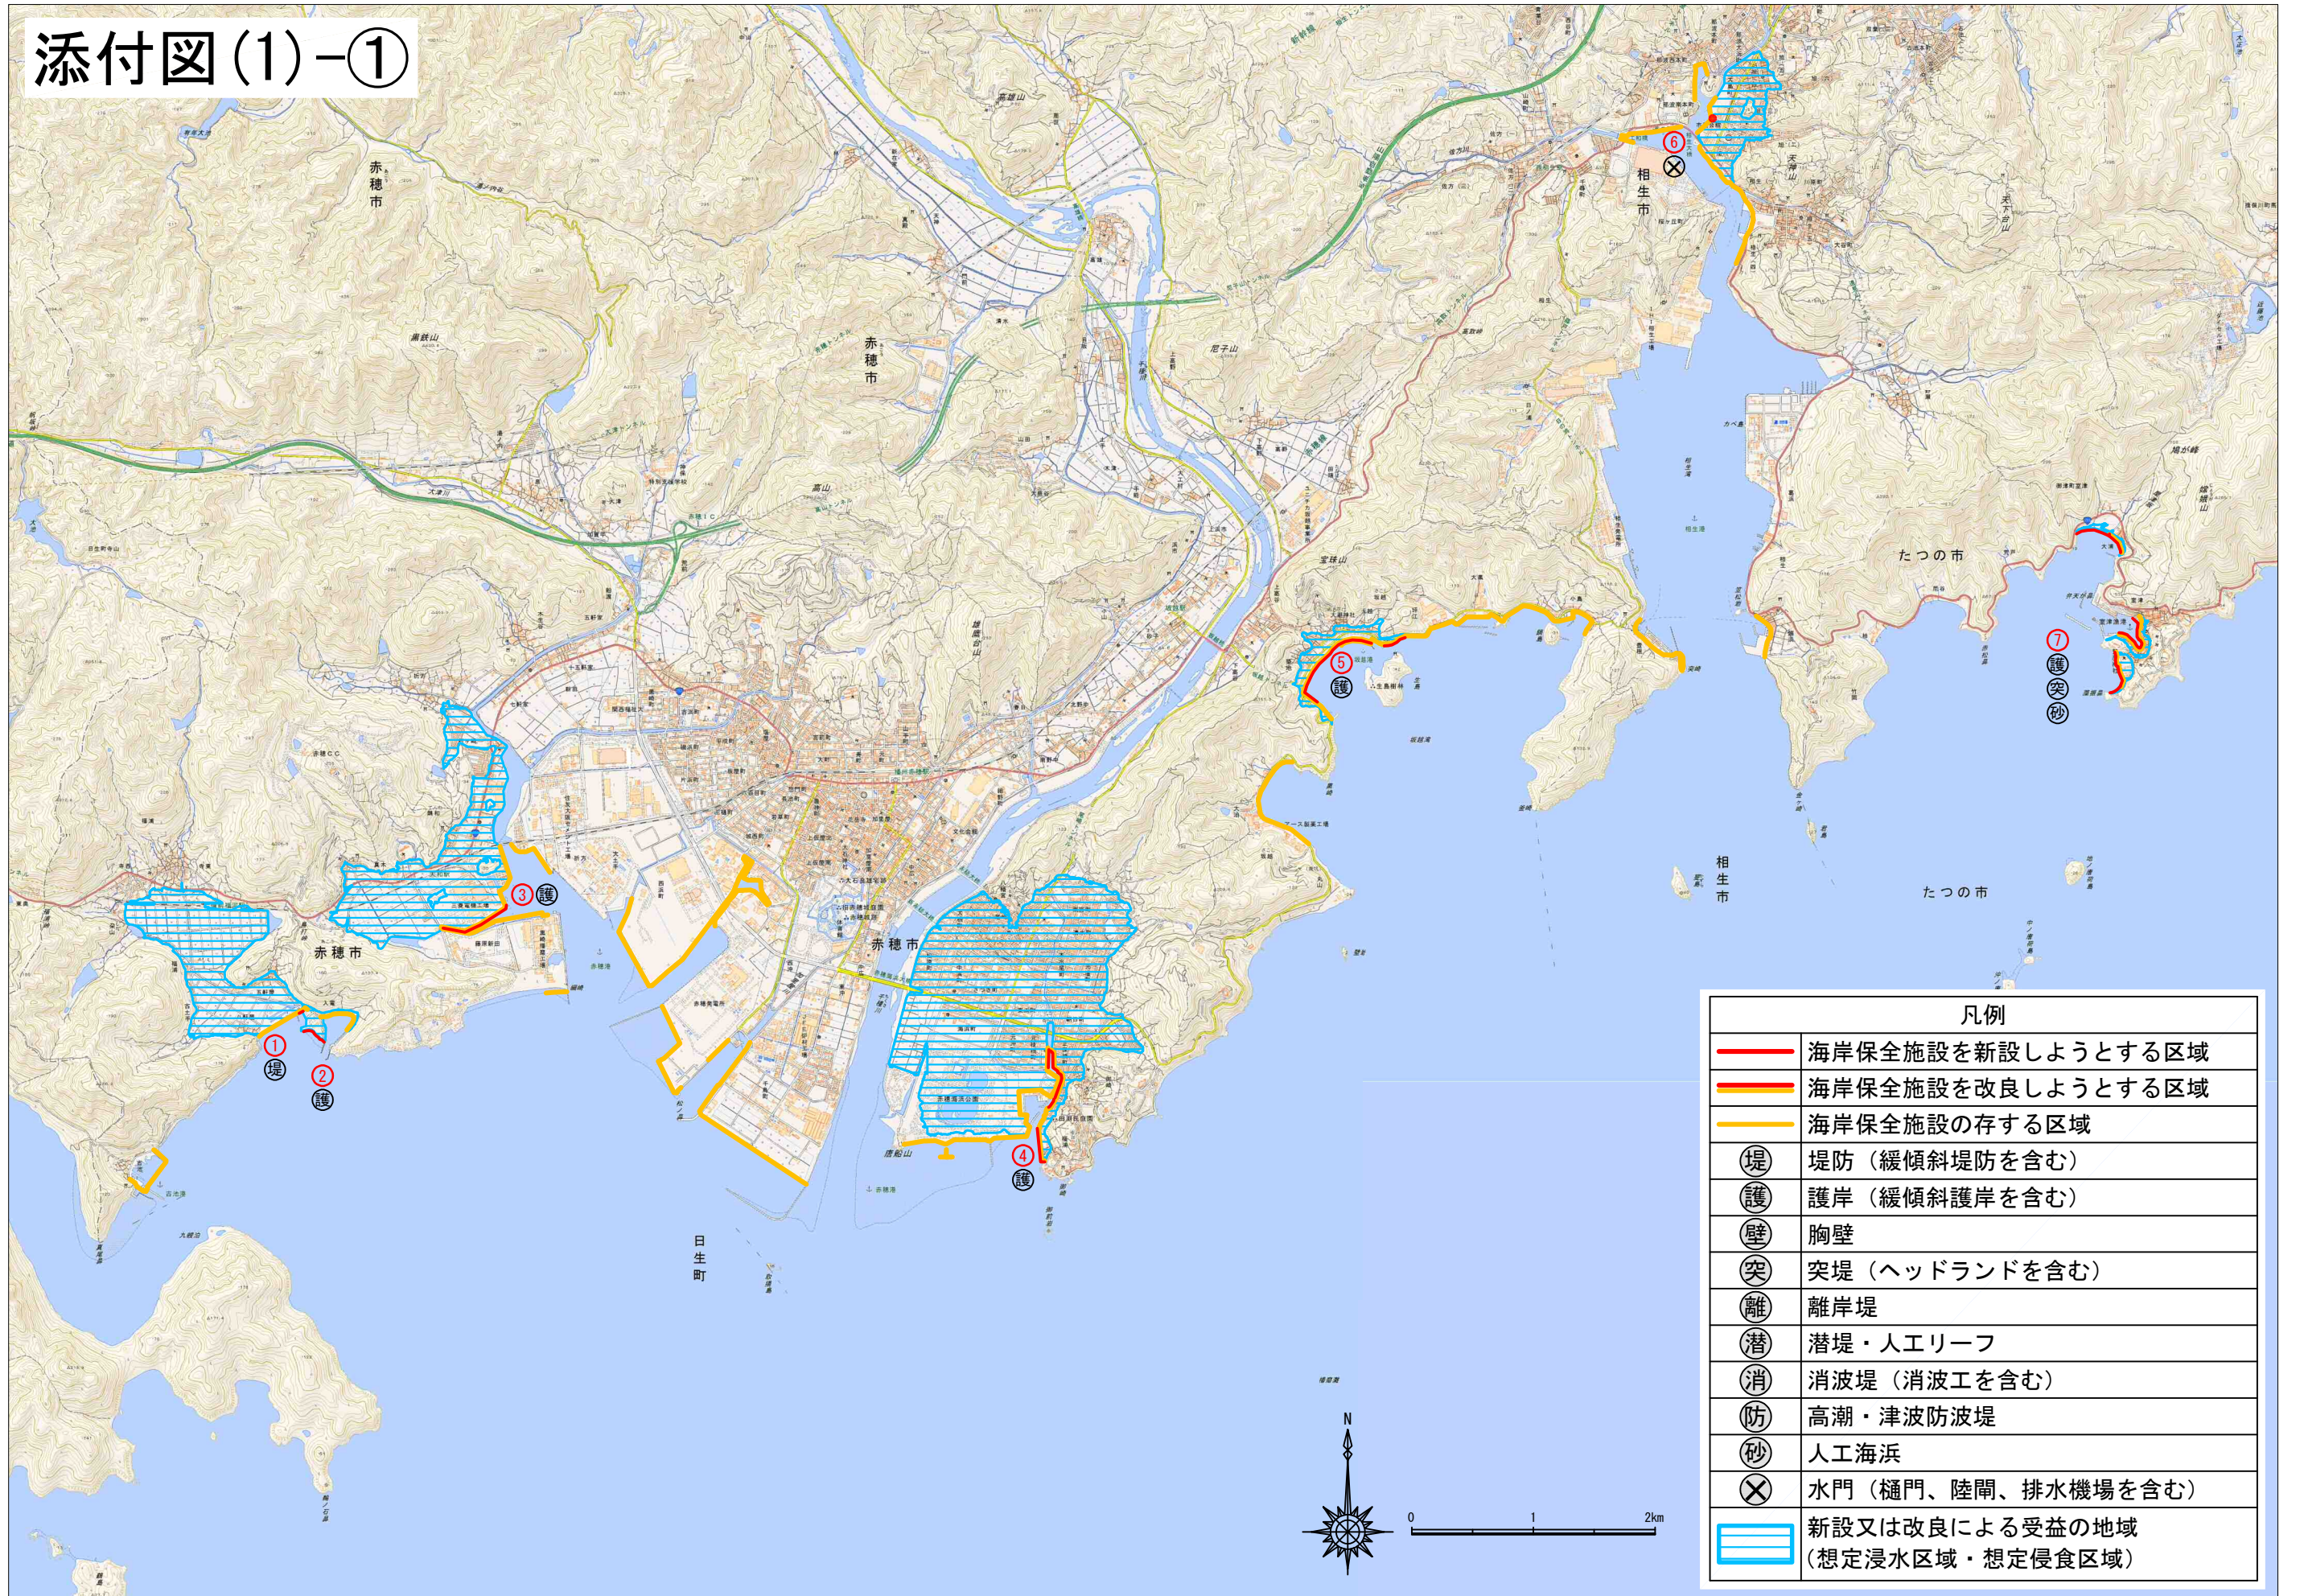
添付図(1)-①

赤穂市
赤穂市
相生市
たつの市
赤穂市
赤穂市
たつの市
相生市
たつの市
日生町
高雄山
宝珠山
高山

① 堤
② 護
③ 護
④ 護
⑤ 護
⑥ ⊗
⑦ 護 突 砂

| 凡例 | |
|---|---|
| | 海岸保全施設を新設しようとする区域 |
| | 海岸保全施設を改良しようとする区域 |
| | 海岸保全施設の存する区域 |
| 堤 | 堤防（緩傾斜堤防を含む） |
| 護 | 護岸（緩傾斜護岸を含む） |
| 壁 | 胸壁 |
| 突 | 突堤（ヘッドランドを含む） |
| 離 | 離岸堤 |
| 潜 | 潜堤・人工リーフ |
| 消 | 消波堤（消波工を含む） |
| 防 | 高潮・津波防波堤 |
| 砂 | 人工海浜 |
| ⊗ | 水門（樋門、陸閘、排水機場を含む） |
| | 新設又は改良による受益の地域（想定浸水区域・想定侵食区域） |

N
0 1 2km